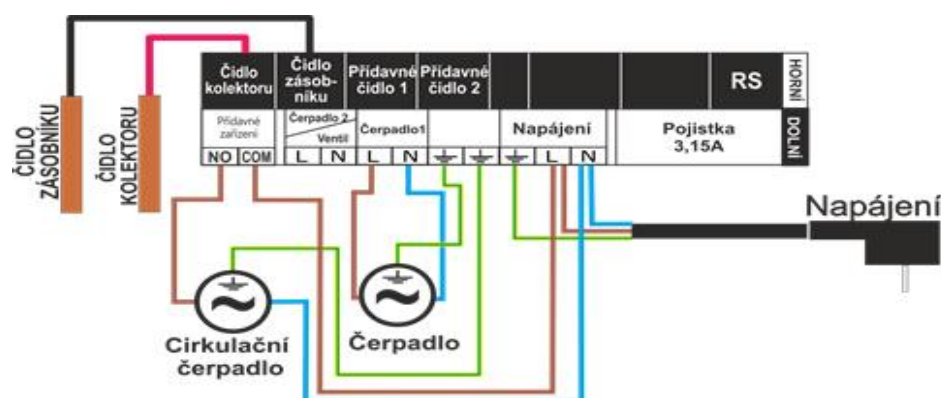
ČIDLO ZÁSOBNÍKU

ČIDLO KOLEKTORU

Čidlo kolektoru

Čidlo zásobníku

Přídavné čidlo 1

Přídavné čidlo 2

RS

HORNÍ

Přídavné zařízení

Čerpadlo 2

Ventil

Čerpadlo1

Napájení

Pojistka 3,15A

DOLNÍ

NO | COM | L | N | L | N | L | N

Napájení

Cirkulační čerpadlo

Čerpadlo